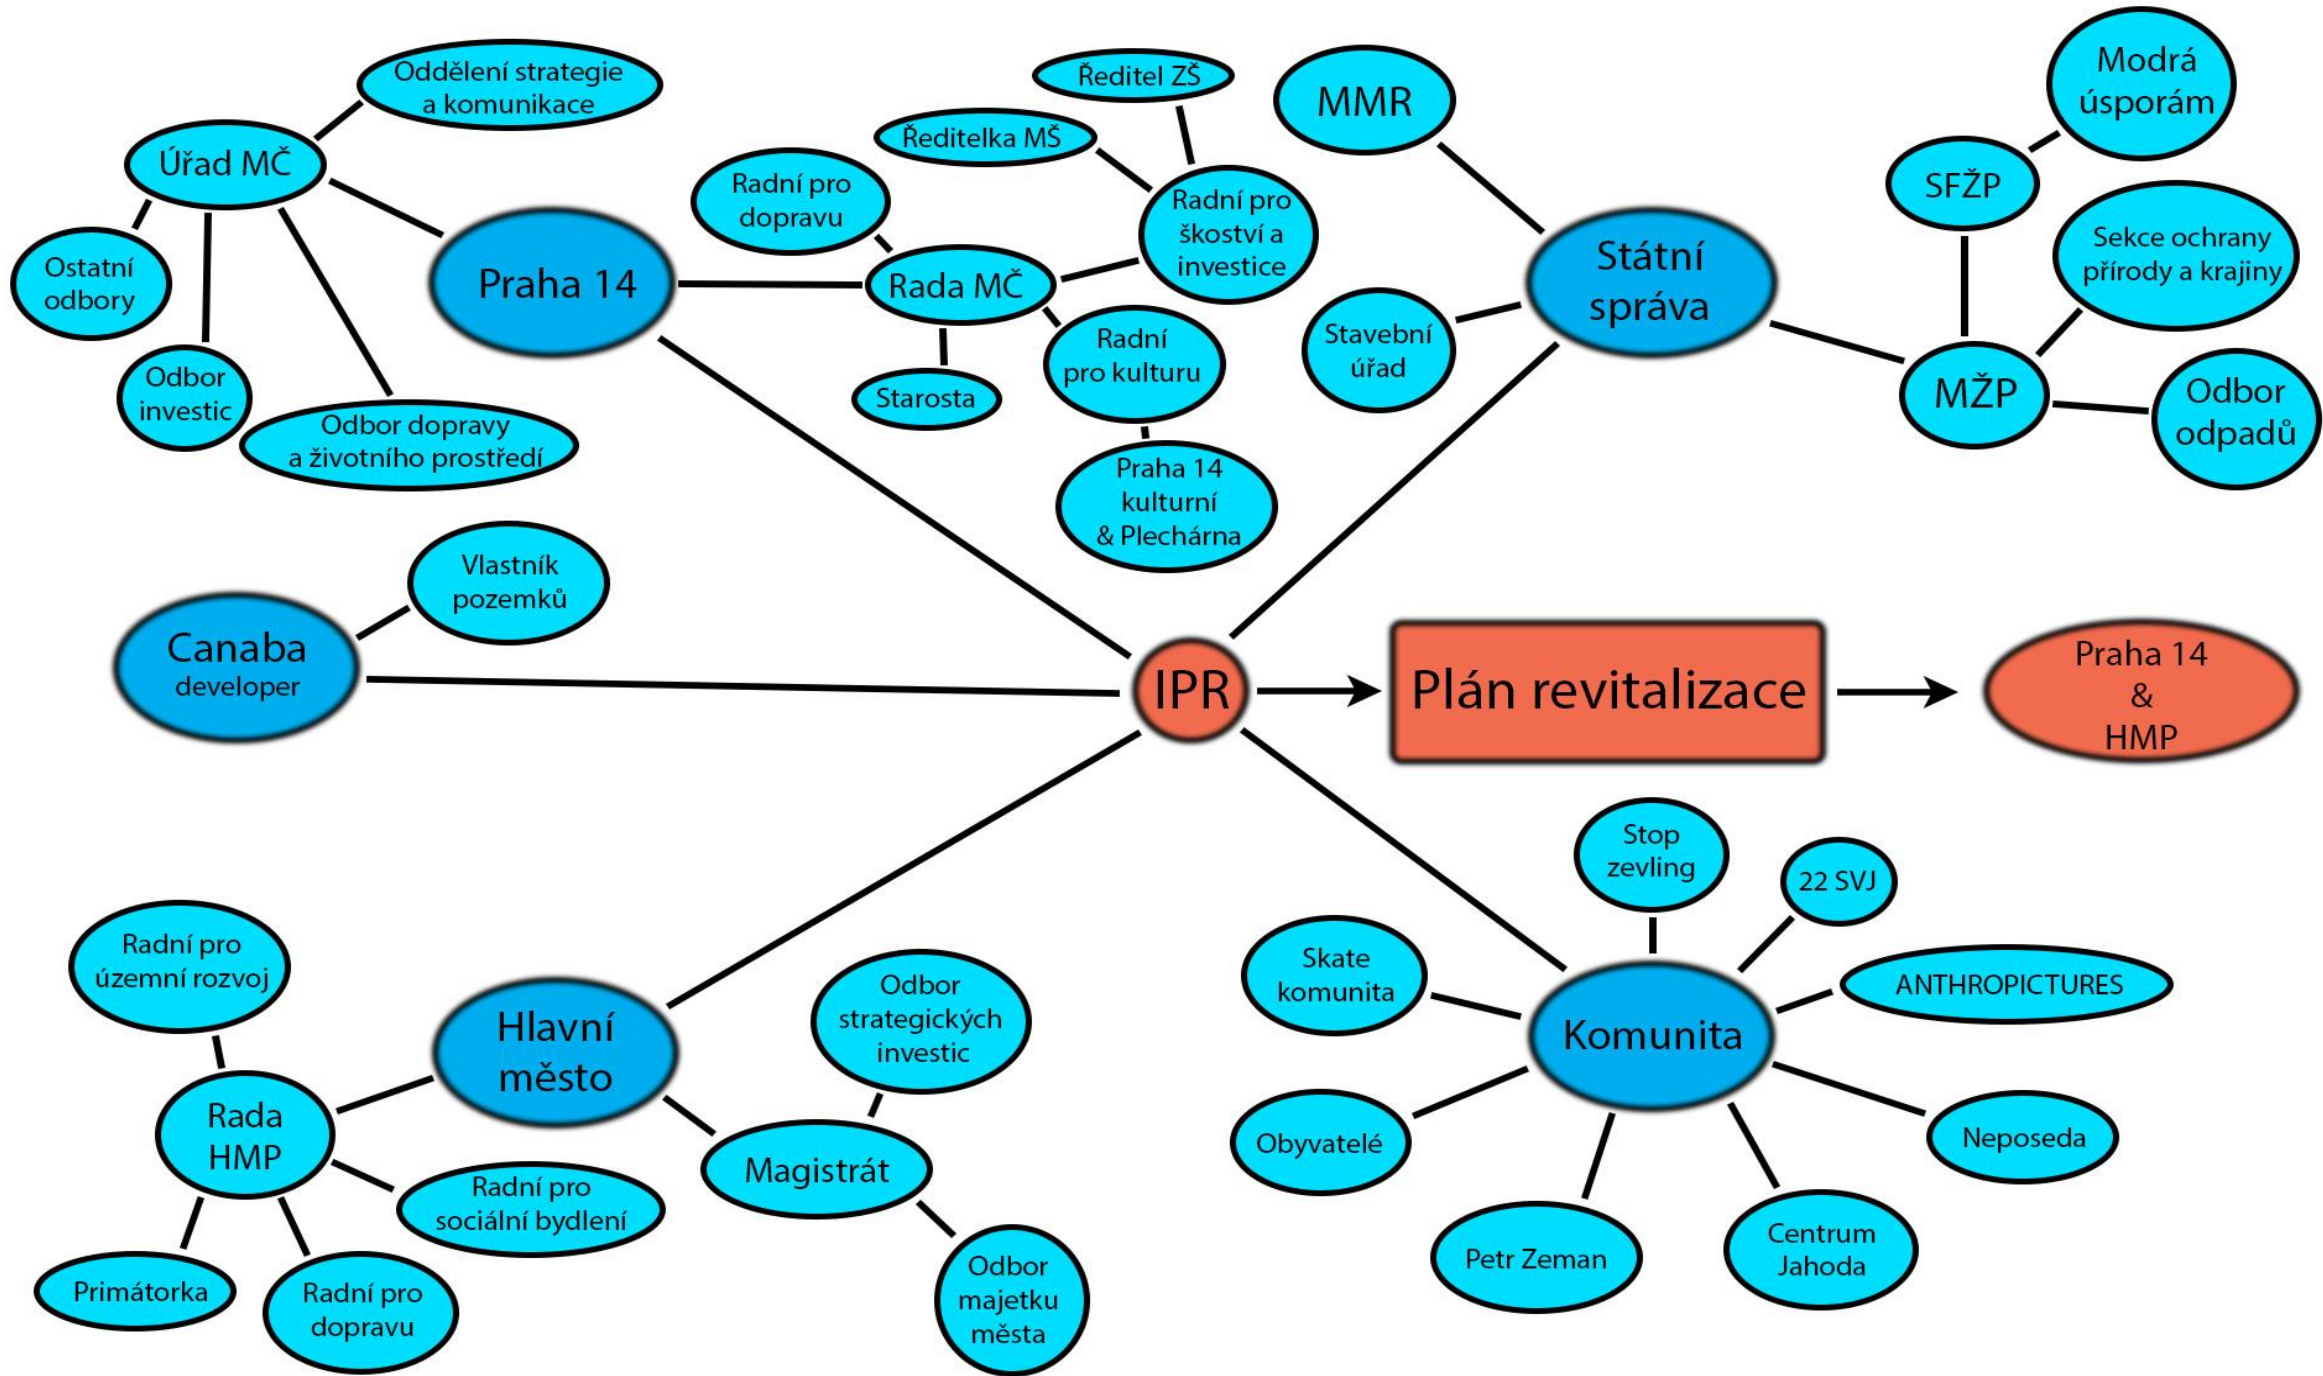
Oddělení strategie a komunikace

Úřad MČ

Ostatní odbory

Odbor investic

Odbor dopravy a životního prostředí

Praha 14

Radní pro dopravu

Ředitelka MŠ

Ředitel ZŠ

Radní pro školství a investice

Rada MČ

Starosta

Radní pro kulturu

Praha 14 kulturní & Plechárna

MMR

Státní správa

Stavební úřad

SFŽP

Modrá úsporám

Sekce ochrany přírody a krajiny

MŽP

Odbor odpadů

Vlastník pozemků

Canaba developer

IPR

Plán revitalizace

Praha 14 & HMP

Stop zevling

22 SVJ

Skate komunita

ANTHROPICTURES

Komunita

Obyvatelé

Neposeda

Petr Zeman

Centrum Jahoda

Radní pro územní rozvoj

Hlavní město

Odbor strategických investic

Rada HMP

Magistrát

Radní pro sociální bydlení

Primátorka

Radní pro dopravu

Odbor majetku města